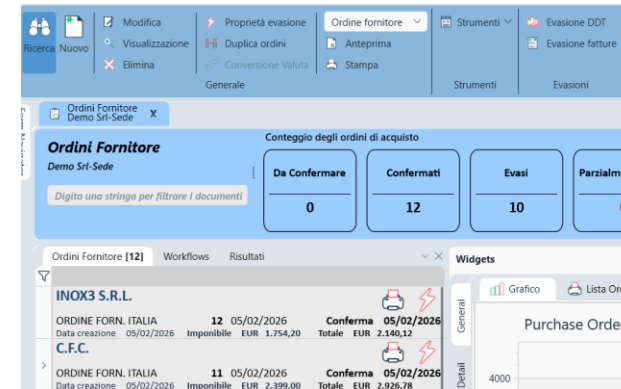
Ricerca Nuovo
Modifica
Visualizzazione
Elimina
Proprietà evasione
Duplica ordini
Conversione Valuta
Ordine fornitore
Anteprima
Stampa
Generale
Strumenti
Strumenti
Evasione DDT
Evasione fatture
Evasioni

Ordini Fornitore
Demo Srl-Sede
X

Ordini Fornitore
Demo Srl-Sede
Digita una stringa per filtrare I documenti

Conteggio degli ordini di acquisto

| Da Confermare | Confermati | Evasi | Parzialm |
|---|---|---|---|
| 0 | 12 | 10 | |

Ordini Fornitore [12] Workflows Risultati

INOX3 S.R.L.
ORDINE FORN. ITALIA 12 05/02/2026 Conferma 05/02/2026
Data creazione 05/02/2026 Imponibile EUR 1.754,20 Totale EUR 2.140,12

C.F.C.
ORDINE FORN. ITALIA 11 05/02/2026 Conferma 05/02/2026
Data creazione 05/02/2026 Imponibile EUR 2.399,00 Totale EUR 2.926,78

Widgets
General
Detail
Grafico
Lista Or
Purchase Orde
4000